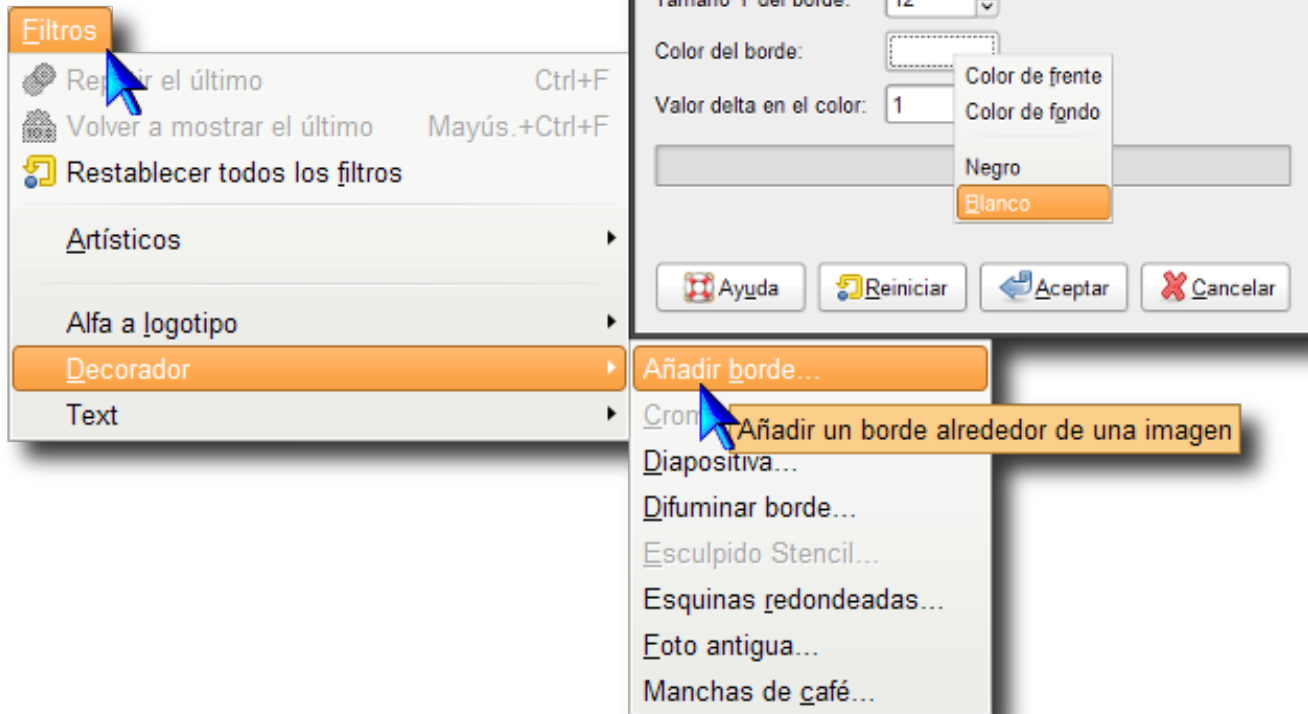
Filtros
Re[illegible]ir el último Ctrl+F
Volver a mostrar el último Mayús.+Ctrl+F
Restablecer todos los filtros
Artísticos
Alfa a logotipo
Decorador
Text

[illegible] del borde: 12
Color del borde:
Valor delta en el color: 1
Color de frente
Color de fondo
Negro
Blanco
Ayuda
Reiniciar
Aceptar
Cancelar

Añadir borde...
Crom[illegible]
Añadir un borde alrededor de una imagen
Diapositiva...
Difuminar borde...
Esculpido Stencil...
Esquinas redondeadas...
Foto antigua...
Manchas de café...